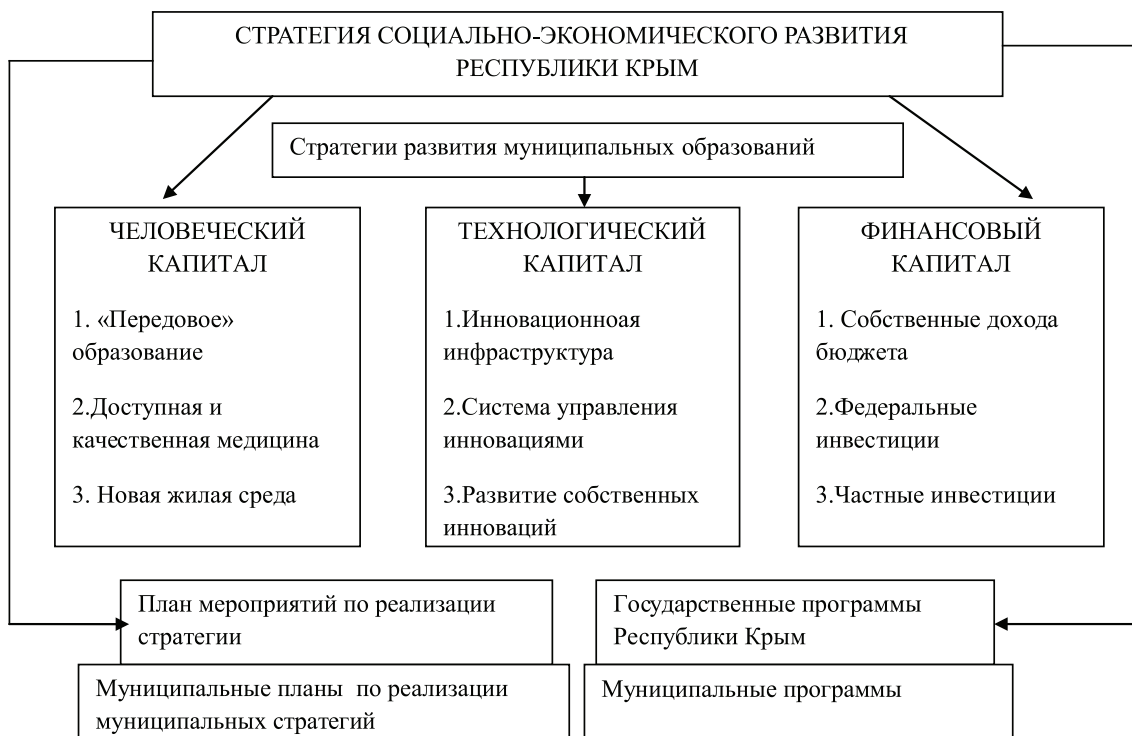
СТРАТЕГИЯ СОЦИАЛЬНО-ЭКОНОМИЧЕСКОГО РАЗВИТИЯ РЕСПУБЛИКИ КРЫМ

Стратегии развития муниципальных образований

ЧЕЛОВЕЧЕСКИЙ КАПИТАЛ

1. «Передовое» образование

2.Доступная и качественная медицина

3. Новая жилая среда

ТЕХНОЛОГИЧЕСКИЙ КАПИТАЛ

1.Инновационноая инфраструктура

2.Система управления инновациями

3.Развитие собственных инноваций

ФИНАНСОВЫЙ КАПИТАЛ

1. Собственные дохода бюджета

2.Федеральные инвестиции

3.Частные инвестиции

План мероприятий по реализации стратегии

Муниципальные планы по реализации муниципальных стратегий

Государственные программы Республики Крым

Муниципальные программы